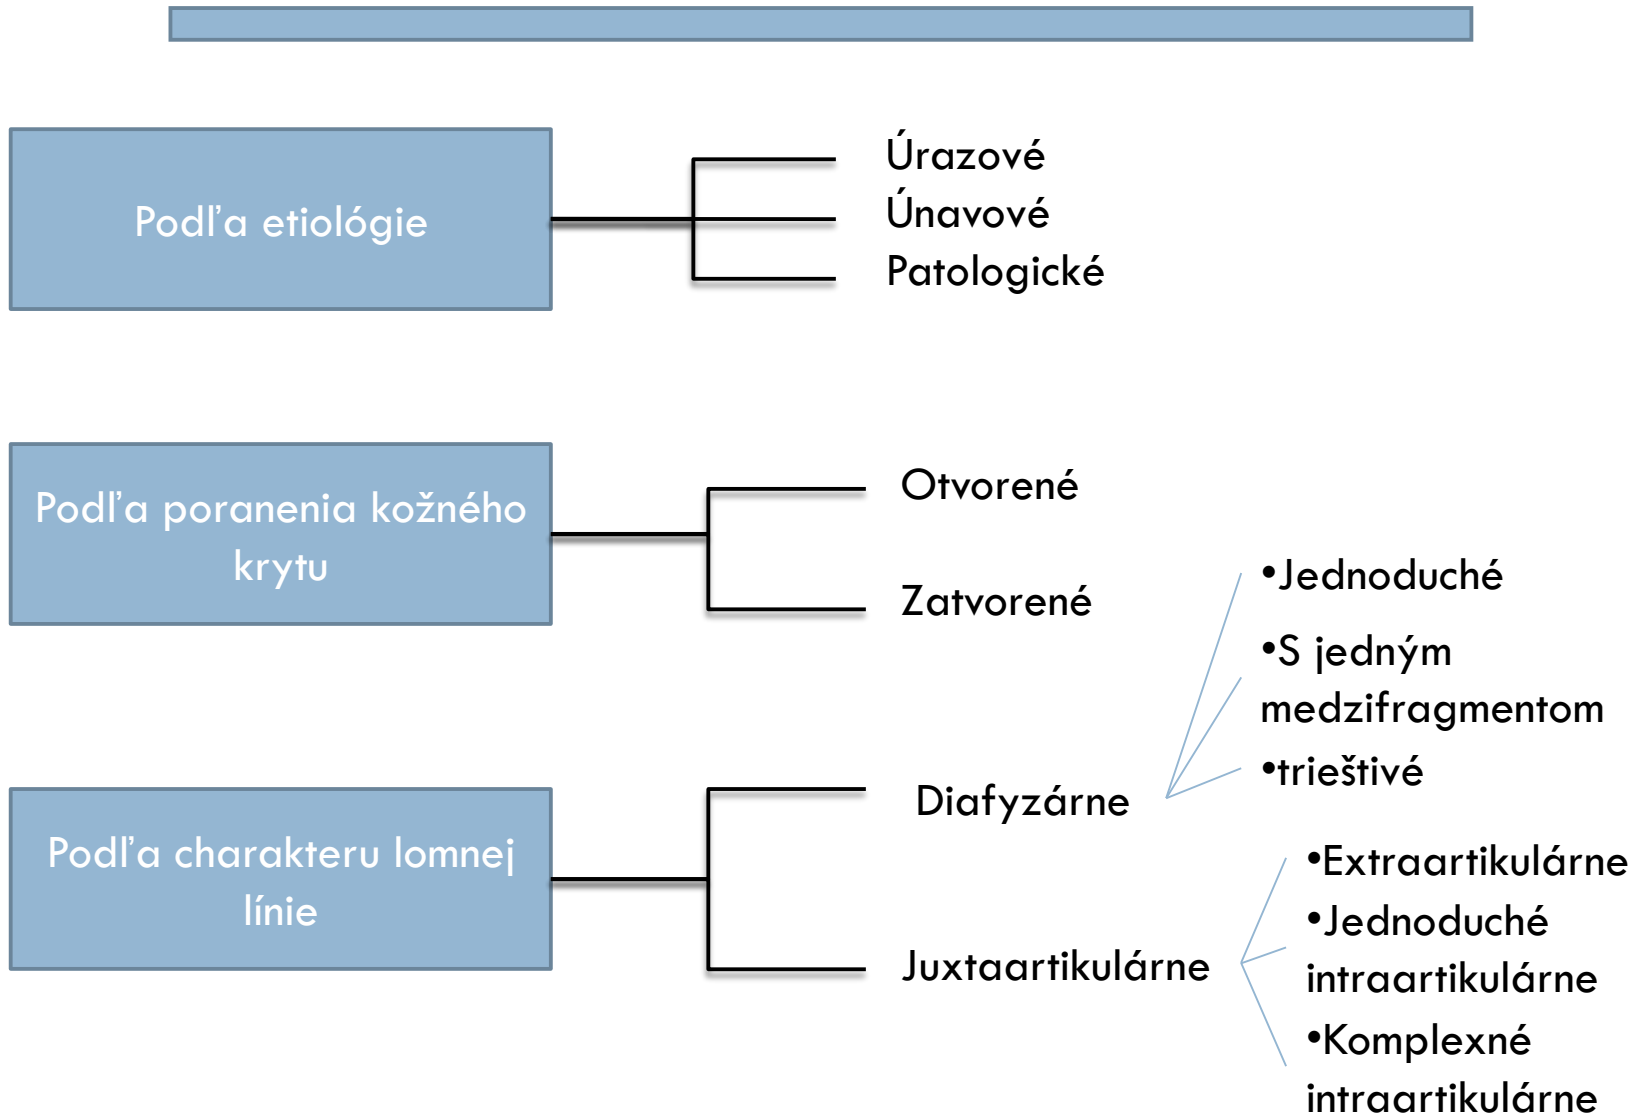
Podľa etiológie

Úrazové
Únavové
Patologické

Podľa poranenia kožného krytu

Otvorené
Zatvorené

•Jednoduché
•S jedným medzifragmentom
•trieštivé

Podľa charakteru lomnej línie

Diafyzárne
Juxtaartikulárne

•Extraartikulárne
•Jednoduché intraartikulárne
•Komplexné intraartikulárne